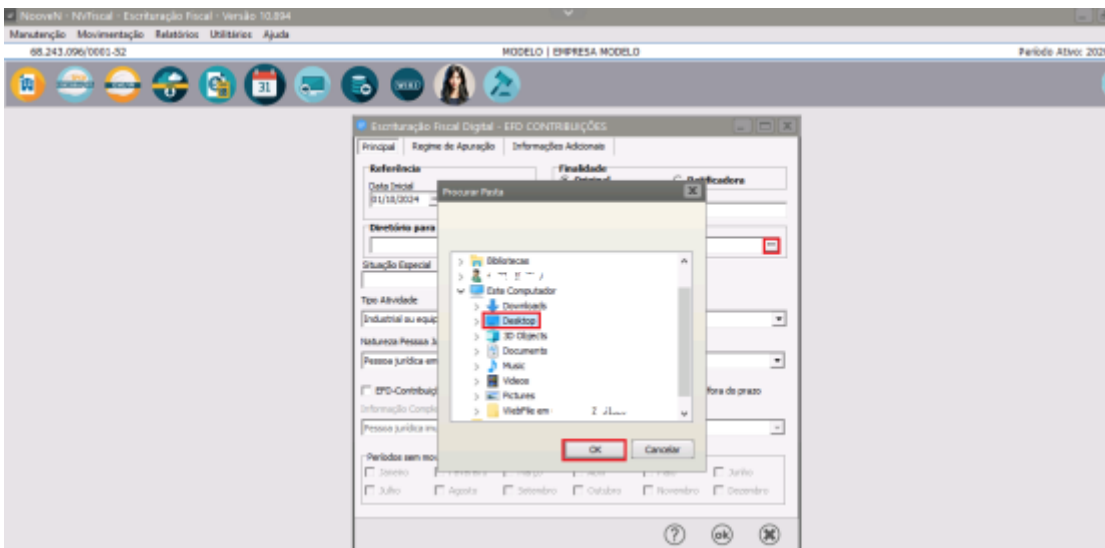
NooveN - NVfiscal - Escrituração Fiscal - Versão 10.094

Manutenção Movimentação Relatórios Utilitários Ajuda

68.243.096/0001-52

MODELO | EMPRESA MODELO

Período Ativo: 202

Escrituração Fiscal Digital - EFD CONTRIBUIÇÕES

Principal | Regime de Apuração | Informações Adicionais

Referência

Data Inicial

01/10/2024

Finalidade

Original

Retificadora

Diretório para

Situação Especial

Tipo Atividade

Industrial ou equip

Natureza Pessoa J

Pessoa jurídica em

EFD-Contribuiç

fora do prazo

Informação Compl

Pessoa jurídica inu

Períodos sem mo

Janeiro Fevereiro Março Abril Maio Junho

Julho Agosto Setembro Outubro Novembro Dezembro

Procurar Pasta

Bibliotecas

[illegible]

Este Computador

Downloads

Desktop

3D Objects

Documents

Music

Videos

Pictures

WebFile em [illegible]

OK

Cancelar